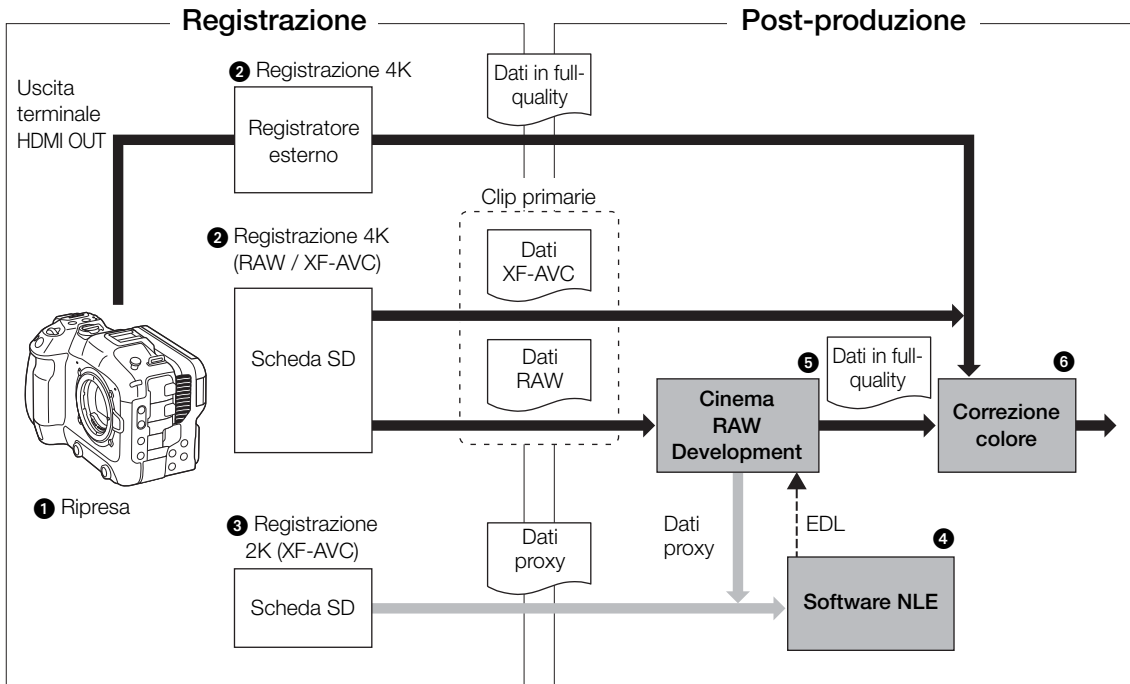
Registrazione

Post-produzione

Uscita terminale HDMI OUT

❷ Registrazione 4K

Registratore esterno

Dati in full-quality

Clip primarie

❷ Registrazione 4K (RAW / XF-AVC)

Dati XF-AVC

Scheda SD

Dati RAW

❺

Dati in full-quality

❻

Cinema RAW Development

Correzione colore

❶ Ripresa

❸ Registrazione 2K (XF-AVC)

Dati proxy

Dati proxy

EDL

❹

Scheda SD

Software NLE